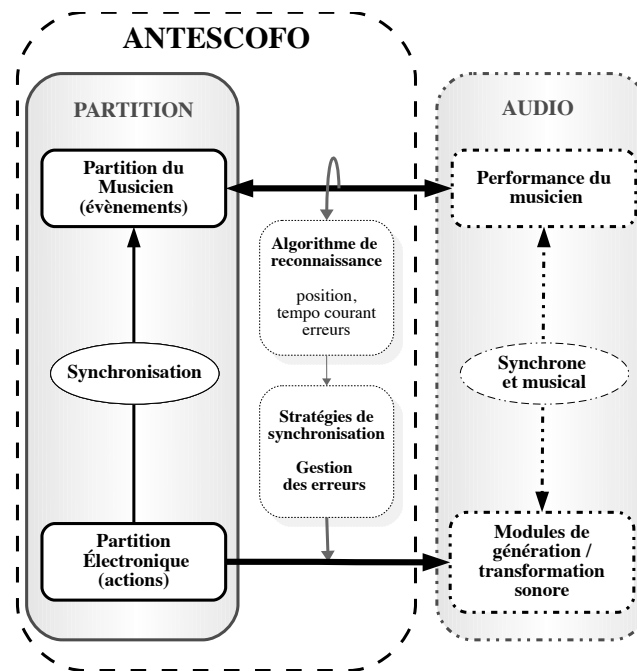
ANTESCOFO

PARTITION

Partition du Musicien (évènements)

Synchronisation

Partition Électronique (actions)

Algorithme de reconnaissance

position, tempo courant erreurs

Stratégies de synchronisation

Gestion des erreurs

AUDIO

Performance du musicien

Synchrone et musical

Modules de génération / transformation sonore